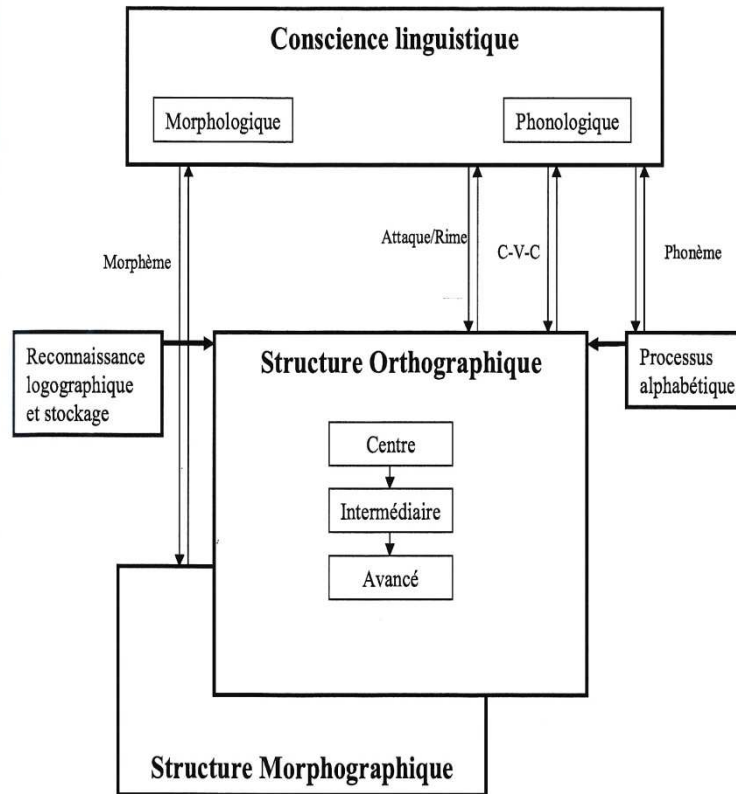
Conscience linguistique

Morphologique

Phonologique

Morphème

Attaque/Rime

C-V-C

Phonème

Reconnaissance logographique et stockage

Structure Orthographique

Processus alphabétique

Centre

Intermédiaire

Avancé

Structure Morphographique